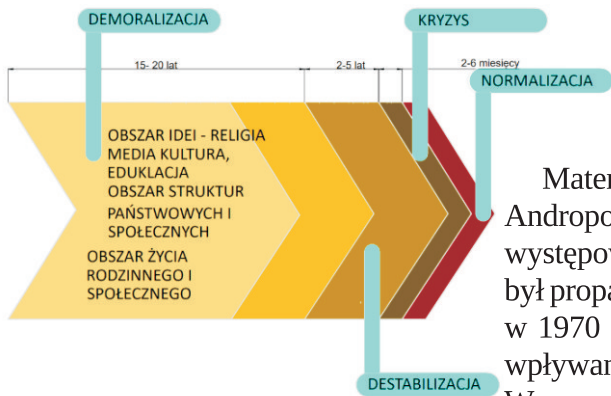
DEMORALIZACJA

KRYZYS

15- 20 lat

2-5 lat

2-6 miesięcy

NORMALIZACJA

OBSZAR IDEI - RELIGIA MEDIA KULTURA, EDUKACJA
OBSZAR STRUKTUR PAŃSTWOWYCH I SPOŁECZNYCH

OBSZAR ŻYCIA RODZINNEGO I SPOŁECZNEGO

DESTABILIZACJA

Mater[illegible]
Andropo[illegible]
występow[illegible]
był propa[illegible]
w 1970 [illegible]
wpływan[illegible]